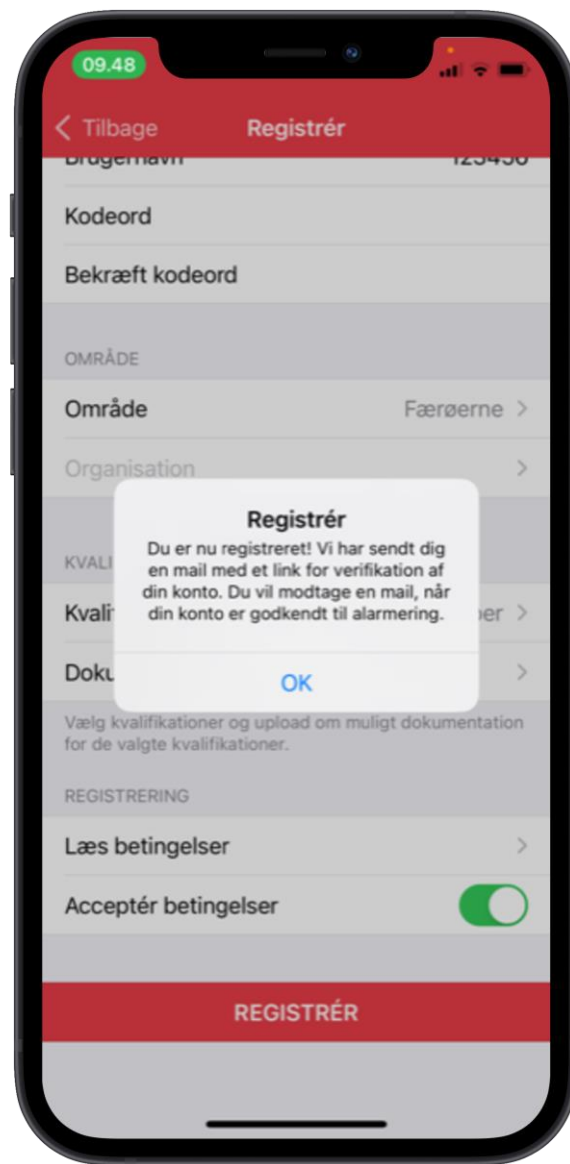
09.48

< Tilbage Registrér

Brugernavn 123456

Kodeord

Bekræft kodeord

OMRÅDE

Område Færøerne >

Organisation >

KVALI

Kvali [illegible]er >

Doku >

Registrér

Du er nu registreret! Vi har sendt dig en mail med et link for verifikation af din konto. Du vil modtage en mail, når din konto er godkendt til alarmering.

OK

Vælg kvalifikationer og upload om muligt dokumentation for de valgte kvalifikationer.

REGISTRERING

Læs betingelser >

Acceptér betingelser

REGISTRÉR